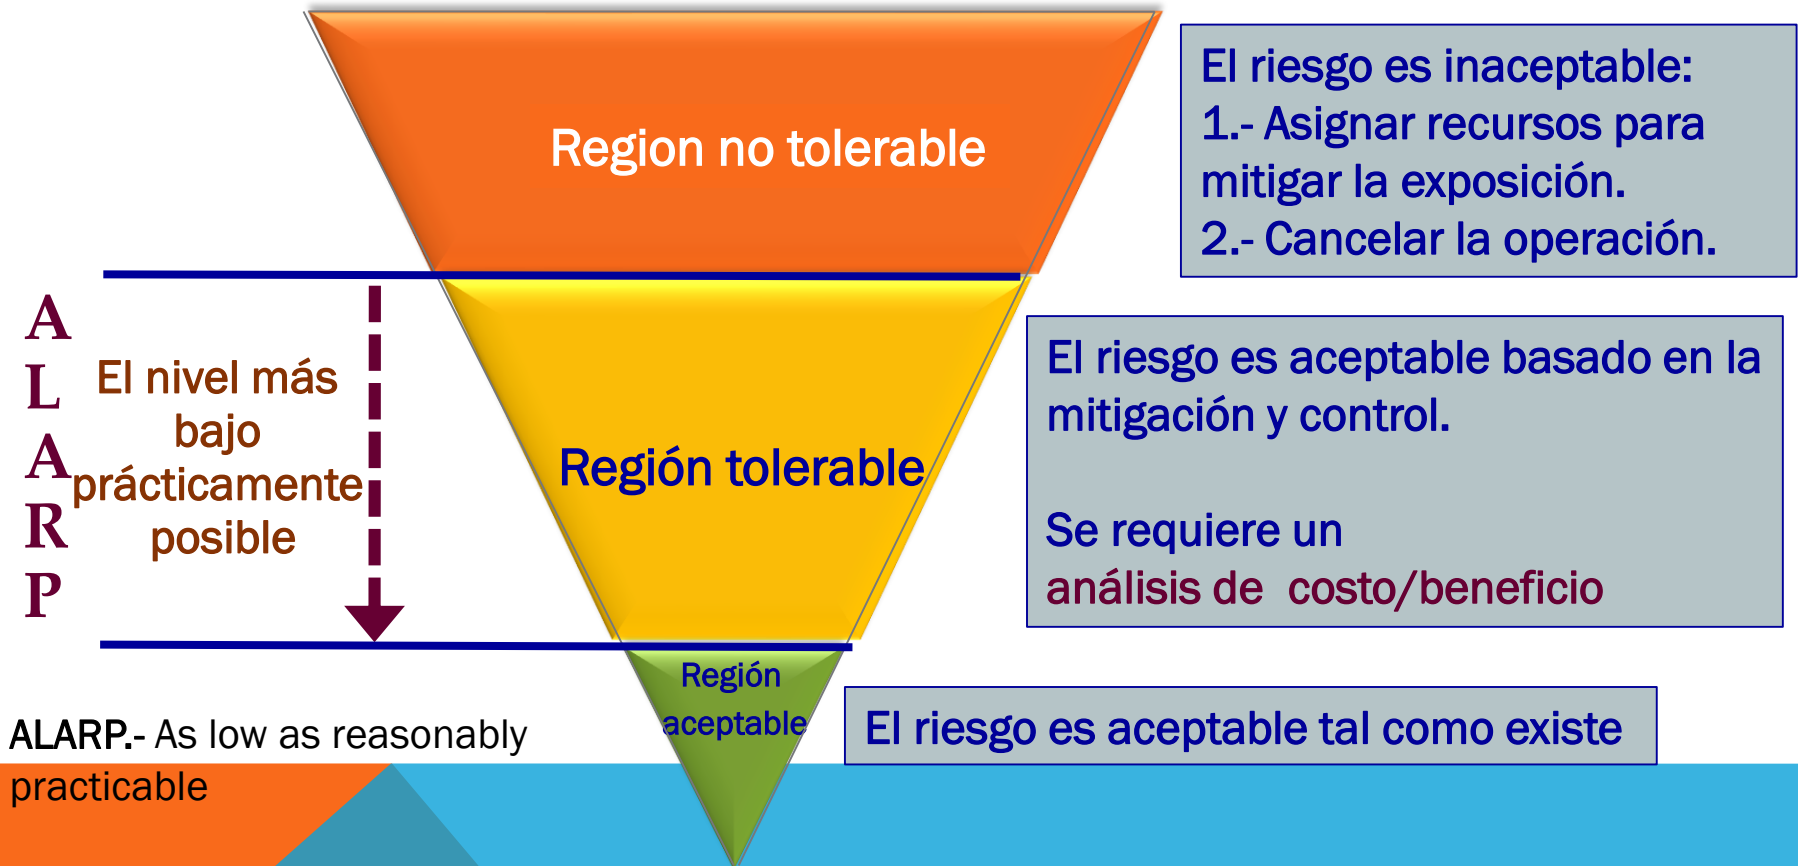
Region no tolerable

El riesgo es inaceptable:
1.- Asignar recursos para mitigar la exposición.
2.- Cancelar la operación.

A
L
A
R
P

El nivel más bajo prácticamente posible

Región tolerable

El riesgo es aceptable basado en la mitigación y control.

Se requiere un análisis de costo/beneficio

Región aceptable

El riesgo es aceptable tal como existe

ALARP.- As low as reasonably practicable